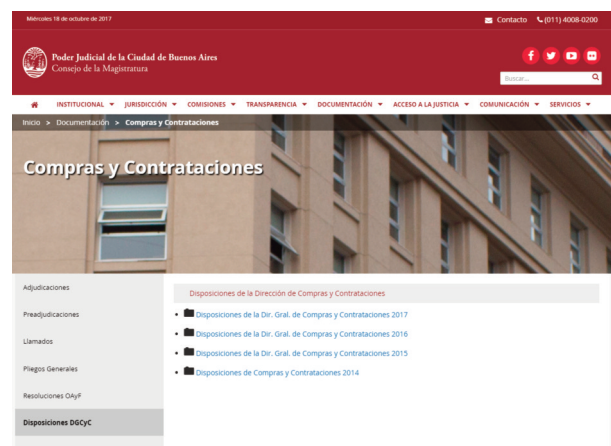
Miércoles 18 de octubre de 2017

Contacto (011) 4008-0200

Poder Judicial de la Ciudad de Buenos Aires
Consejo de la Magistratura

Buscar...

INSTITUCIONAL ▼ JURISDICCIÓN ▼ COMISIONES ▼ TRANSPARENCIA ▼ DOCUMENTACIÓN ▼ ACCESO A LA JUSTICIA ▼ COMUNICACIÓN ▼ SERVICIOS ▼

Inicio > Documentación > Compras y Contrataciones

Compras y Contrataciones

Adjudicaciones

Preadjudicaciones

Llamados

Pliegos Generales

Resoluciones OAyF

Disposiciones DGCyC

Disposiciones de la Dirección de Compras y Contrataciones

- Disposiciones de la Dir. Gral. de Compras y Contrataciones 2017
- Disposiciones de la Dir. Gral. de Compras y Contrataciones 2016
- Disposiciones de la Dir. Gral. de Compras y Contrataciones 2015
- Disposiciones de Compras y Contrataciones 2014